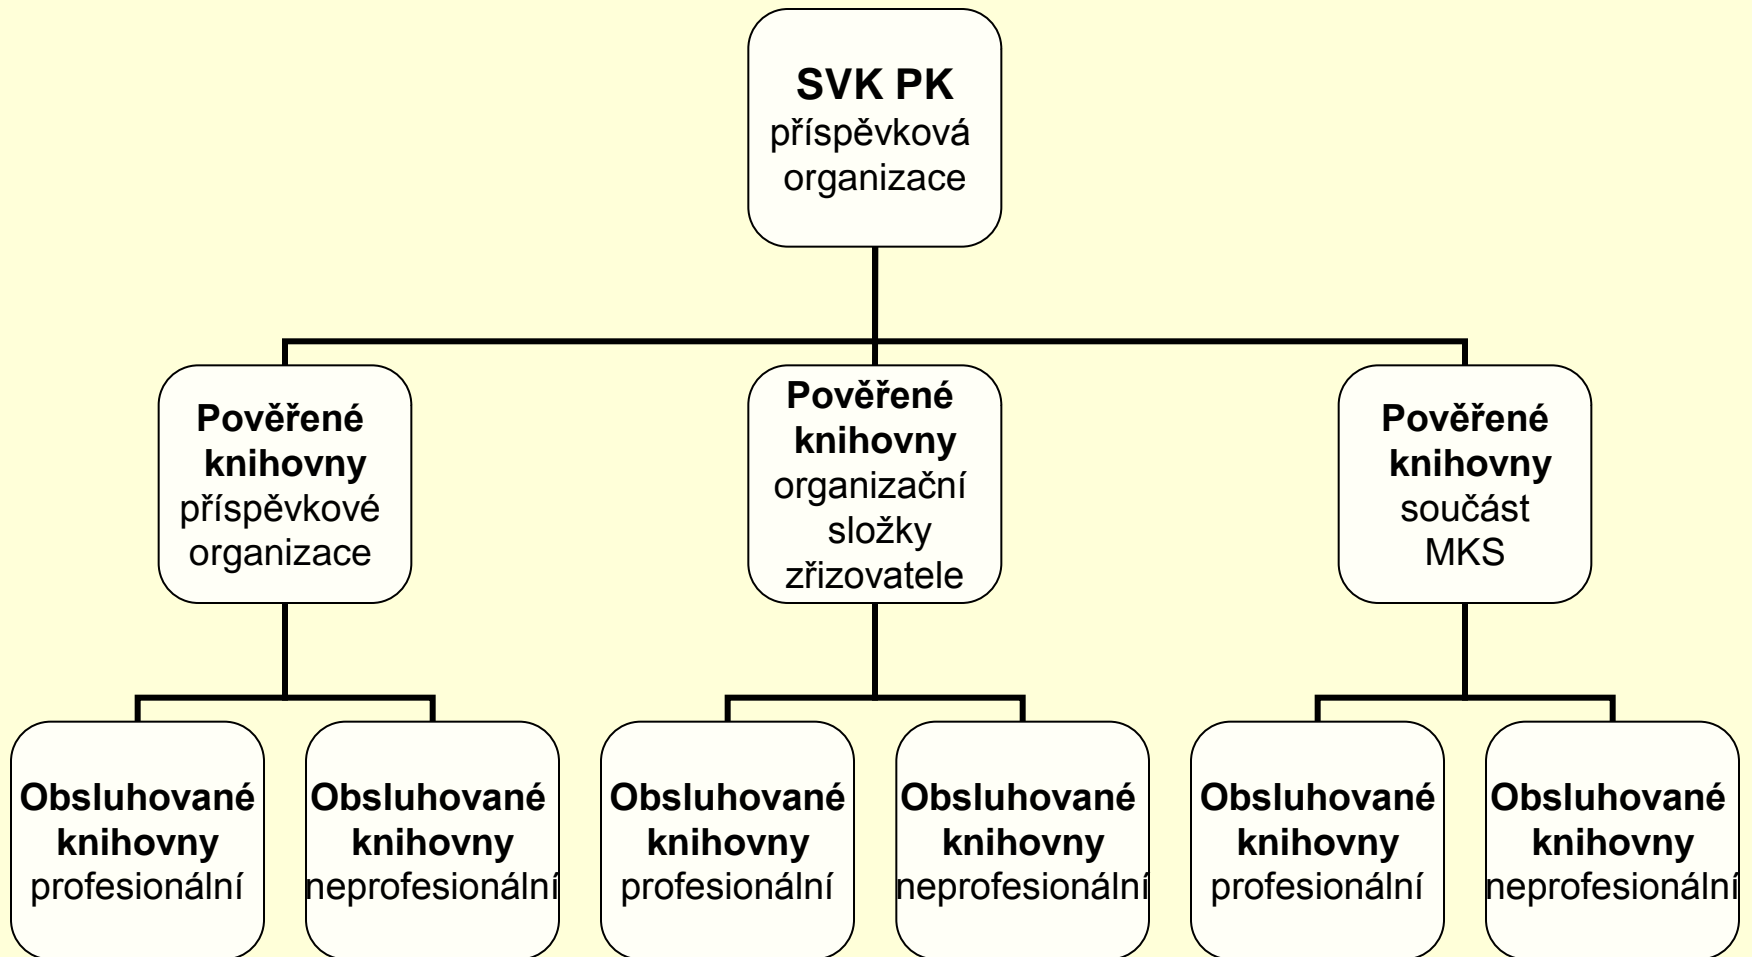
SVK PK
příspěvková organizace

Pověřené knihovny
příspěvkové organizace

Pověřené knihovny
organizační složky zřizovatele

Pověřené knihovny
součást MKS

Obsluhované knihovny
profesionální

Obsluhované knihovny
neprofesionální

Obsluhované knihovny
profesionální

Obsluhované knihovny
neprofesionální

Obsluhované knihovny
profesionální

Obsluhované knihovny
neprofesionální